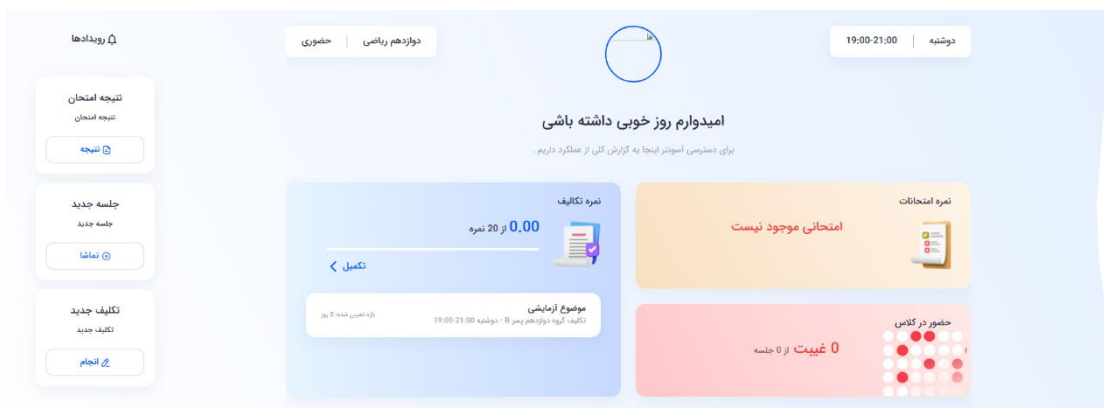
دوشنبه | 19:00-21:00

دوازدهم ریاضی | حضوری

رویدادها

امیدوارم روز خوبی داشته باشی

برای دسترسی آسونتر اینجا یه گزارش کلی از عملکرد داریم .

نتیجه امتحان
نتیجه امتحان
نتیجه

جلسه جدید
جلسه جدید
تماشا

تکلیف جدید
تکلیف جدید
انجام

نمره امتحانات
امتحانی موجود نیست

نمره تکالیف
0.00 از 20 نمره
تکمیل

موضوع آزمایشی
تکلیف گروه دوازدهم پسر B - دوشنبه 21:00-19:00
بازه تعیین شده: 0 روز

حضور در کلاس
0 غیبت از 0 جلسه